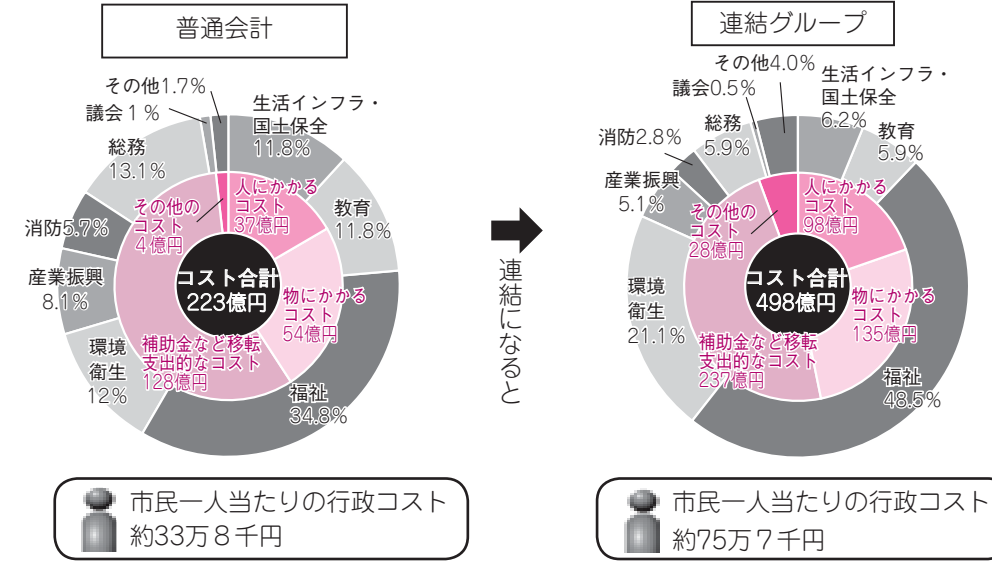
普通会計

その他1.7%
議会１%
生活インフラ・国土保全
11.8%
総務
13.1%
教育
11.8%
消防5.7%
産業振興
8.1%
環境衛生
12%
福祉
34.8%
人にかかるコスト
37億円
その他のコスト
4億円
コスト合計
223億円
物にかかるコスト
54億円
補助金など移転支出的なコスト
128億円

市民一人当たりの行政コスト
約33万８千円

連結になると

連結グループ

その他4.0%
議会0.5%
生活インフラ・国土保全
6.2%
総務
5.9%
教育
5.9%
消防2.8%
産業振興
5.1%
環境衛生
21.1%
福祉
48.5%
人にかかるコスト
98億円
その他のコスト
28億円
コスト合計
498億円
物にかかるコスト
135億円
補助金など移転支出的なコスト
237億円

市民一人当たりの行政コスト
約75万７千円